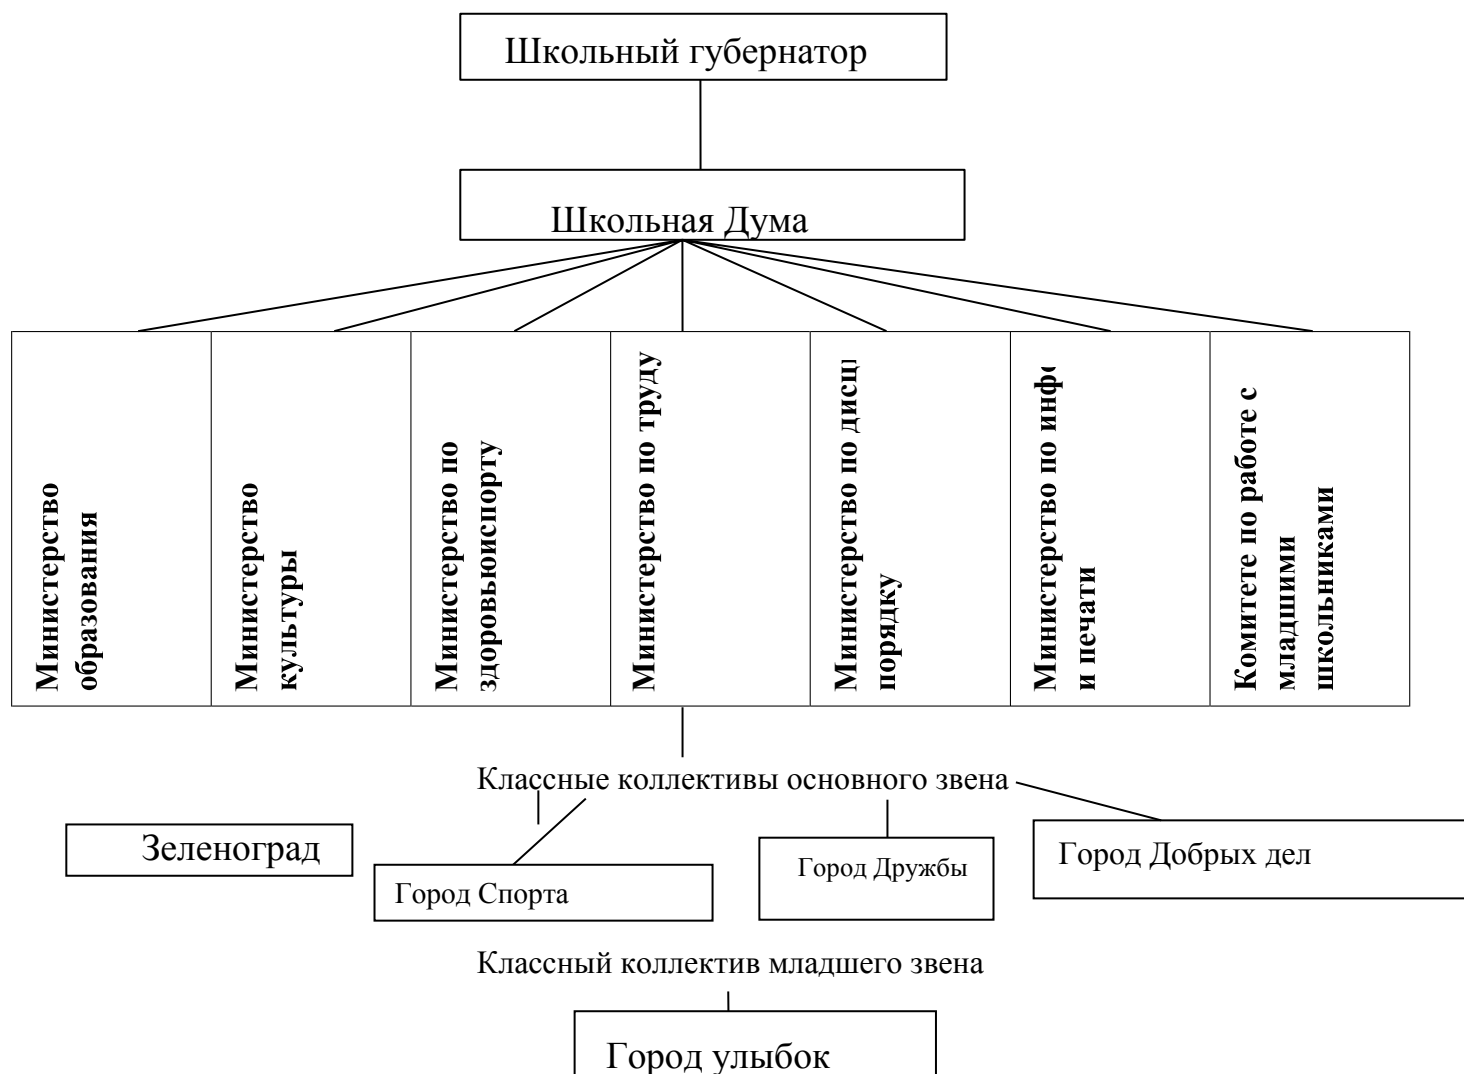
Школьный губернатор

Школьная Дума

Министерство образования

Министерство культуры

Министерство по здоровьюиспорту

Министерство по труду

Министерство по дисц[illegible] порядку

Министерство по инф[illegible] и печати

Комитете по работе с младшими школьниками

Классные коллективы основного звена

Зеленоград

Город Спорта

Город Дружбы

Город Добрых дел

Классный коллектив младшего звена

Город улыбок